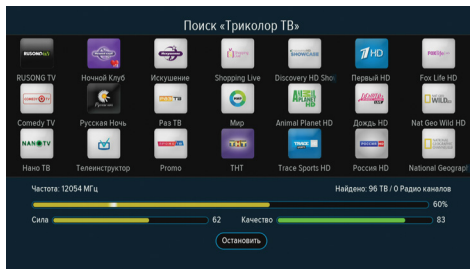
Поиск «Триколор ТВ»

RUSONG TV
RUSONG TV
Ночной Клуб
Искушение
Shopping Live
SHOWCASE
Discovery HD Show
1HD
Первый HD
Fox Life HD
Comedy TV
Русская Ночь
Раз ТВ
Мир
Animal Planet HD
Дождь HD
Nat Geo Wild HD
NANO TV
Нано ТВ
Телеинструктор
Promo
ТНТ
TRACE
Trace Sports HD
Россия HD
National Geograp

Частота: 12054 МГц
Найдено: 96 ТВ / 0 Радио каналов
60%
Сила
62
Качество
83
Остановить